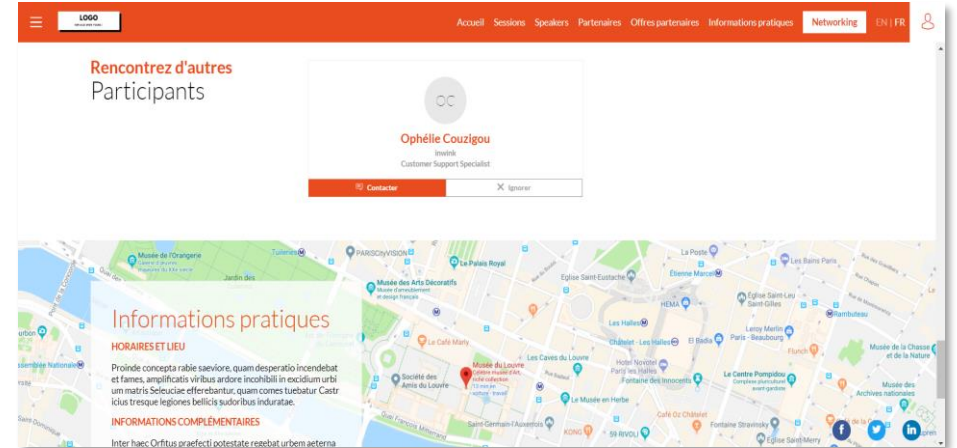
LOGO

Accueil Sessions Speakers Partenaires Offres partenaires Informations pratiques Networking EN | FR

Rencontrez d'autres
Participants

OC

Ophélie Couzigou
Invink
Customer Support Specialist

Contacter
Ignorer

Musée de l'Orangerie
Tuileries
Jardin des
PARISCityVISION
Le Palais Royal
Musée des Arts Décoratifs
Eglise Saint-Eustache
Étienne Marcel
La Poste
Les Bains Paris
Le Café Marly
Les Halles
Châtelet - Les Halles
El Badia
Paris - Beaubourg
Leroy Merlin
Rambuteau
Eglise Saint-Leu Saint-Gilles
Musée du Louvre
Société des Amis du Louvre
Les Caves du Louvre
Hotel Novotel Paris les Halles
Fontaine des Innocents
Le Centre Pompidou
Flunch
Musée de la Chasse et de la Nature
Musée des Archives nationales
Le Musée en Herbe
Café Oz Châtelet
Saint-Germain-l'Auxerrois
KONG
Fontaine Stravinsky
Eglise Saint-Merry
Assemblée Nationale

Informations pratiques

HORAIRES ET LIEU

Proinde concepta rabie saeviore, quam desperatio incendebat et fames, amplificatis viribus ardore incohibili in excidium urbis um matris Seleuciae efferebantur, quam comes tuebatur Castr icius tresque legiones bellicis sudoribus induratae.

INFORMATIONS COMPLÉMENTAIRES

Inter haec Orfitus praefecti potestate regebat urbem aeterna